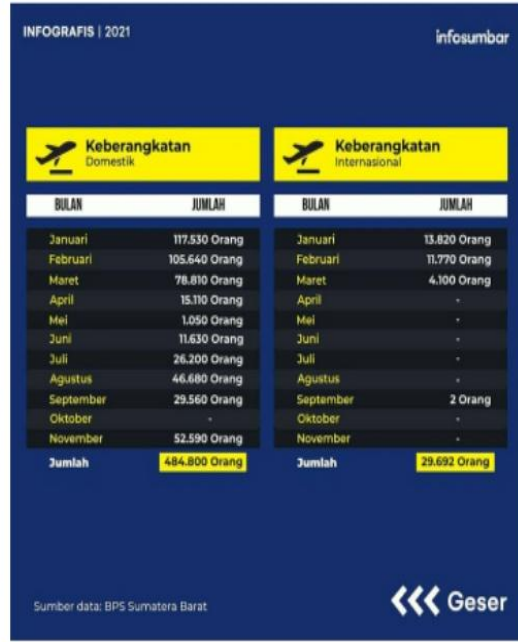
INFOGRAFIS | 2021

infosumbar

Keberangkatan
Domestik

| BULAN | JUMLAH |
|---|---|
| Januari | 117.530 Orang |
| Februari | 105.640 Orang |
| Maret | 78.810 Orang |
| April | 15.110 Orang |
| Mei | 1.050 Orang |
| Juni | 11.630 Orang |
| Juli | 26.200 Orang |
| Agustus | 46.680 Orang |
| September | 29.560 Orang |
| Oktober | - |
| November | 52.590 Orang |
| Jumlah | 484.800 Orang |

Keberangkatan
Internasional

| BULAN | JUMLAH |
|---|---|
| Januari | 13.820 Orang |
| Februari | 11.770 Orang |
| Maret | 4.100 Orang |
| April | - |
| Mei | - |
| Juni | - |
| Juli | - |
| Agustus | - |
| September | 2 Orang |
| Oktober | - |
| November | - |
| Jumlah | 29.692 Orang |

Sumber data: BPS Sumatera Barat

Geser